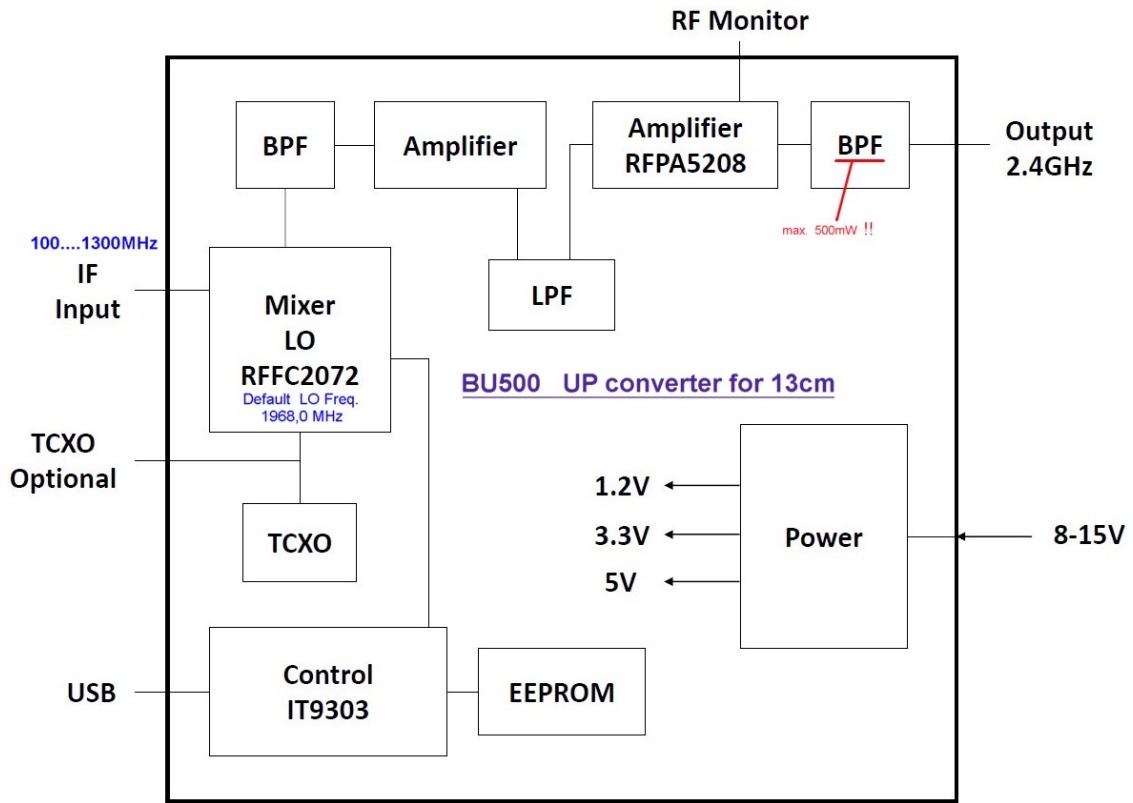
RF Monitor

BPF

Amplifier

Amplifier
RFPA5208

BPF

Output
2.4GHz

max. 500mW !!

100....1300MHz
IF
Input

Mixer
LO
RFFC2072
Default LO Freq.
1968,0 MHz

LPF

BU500 UP converter for 13cm

TCXO
Optional

TCXO

1.2V

3.3V

5V

Power

8-15V

USB

Control
IT9303

EEPROM